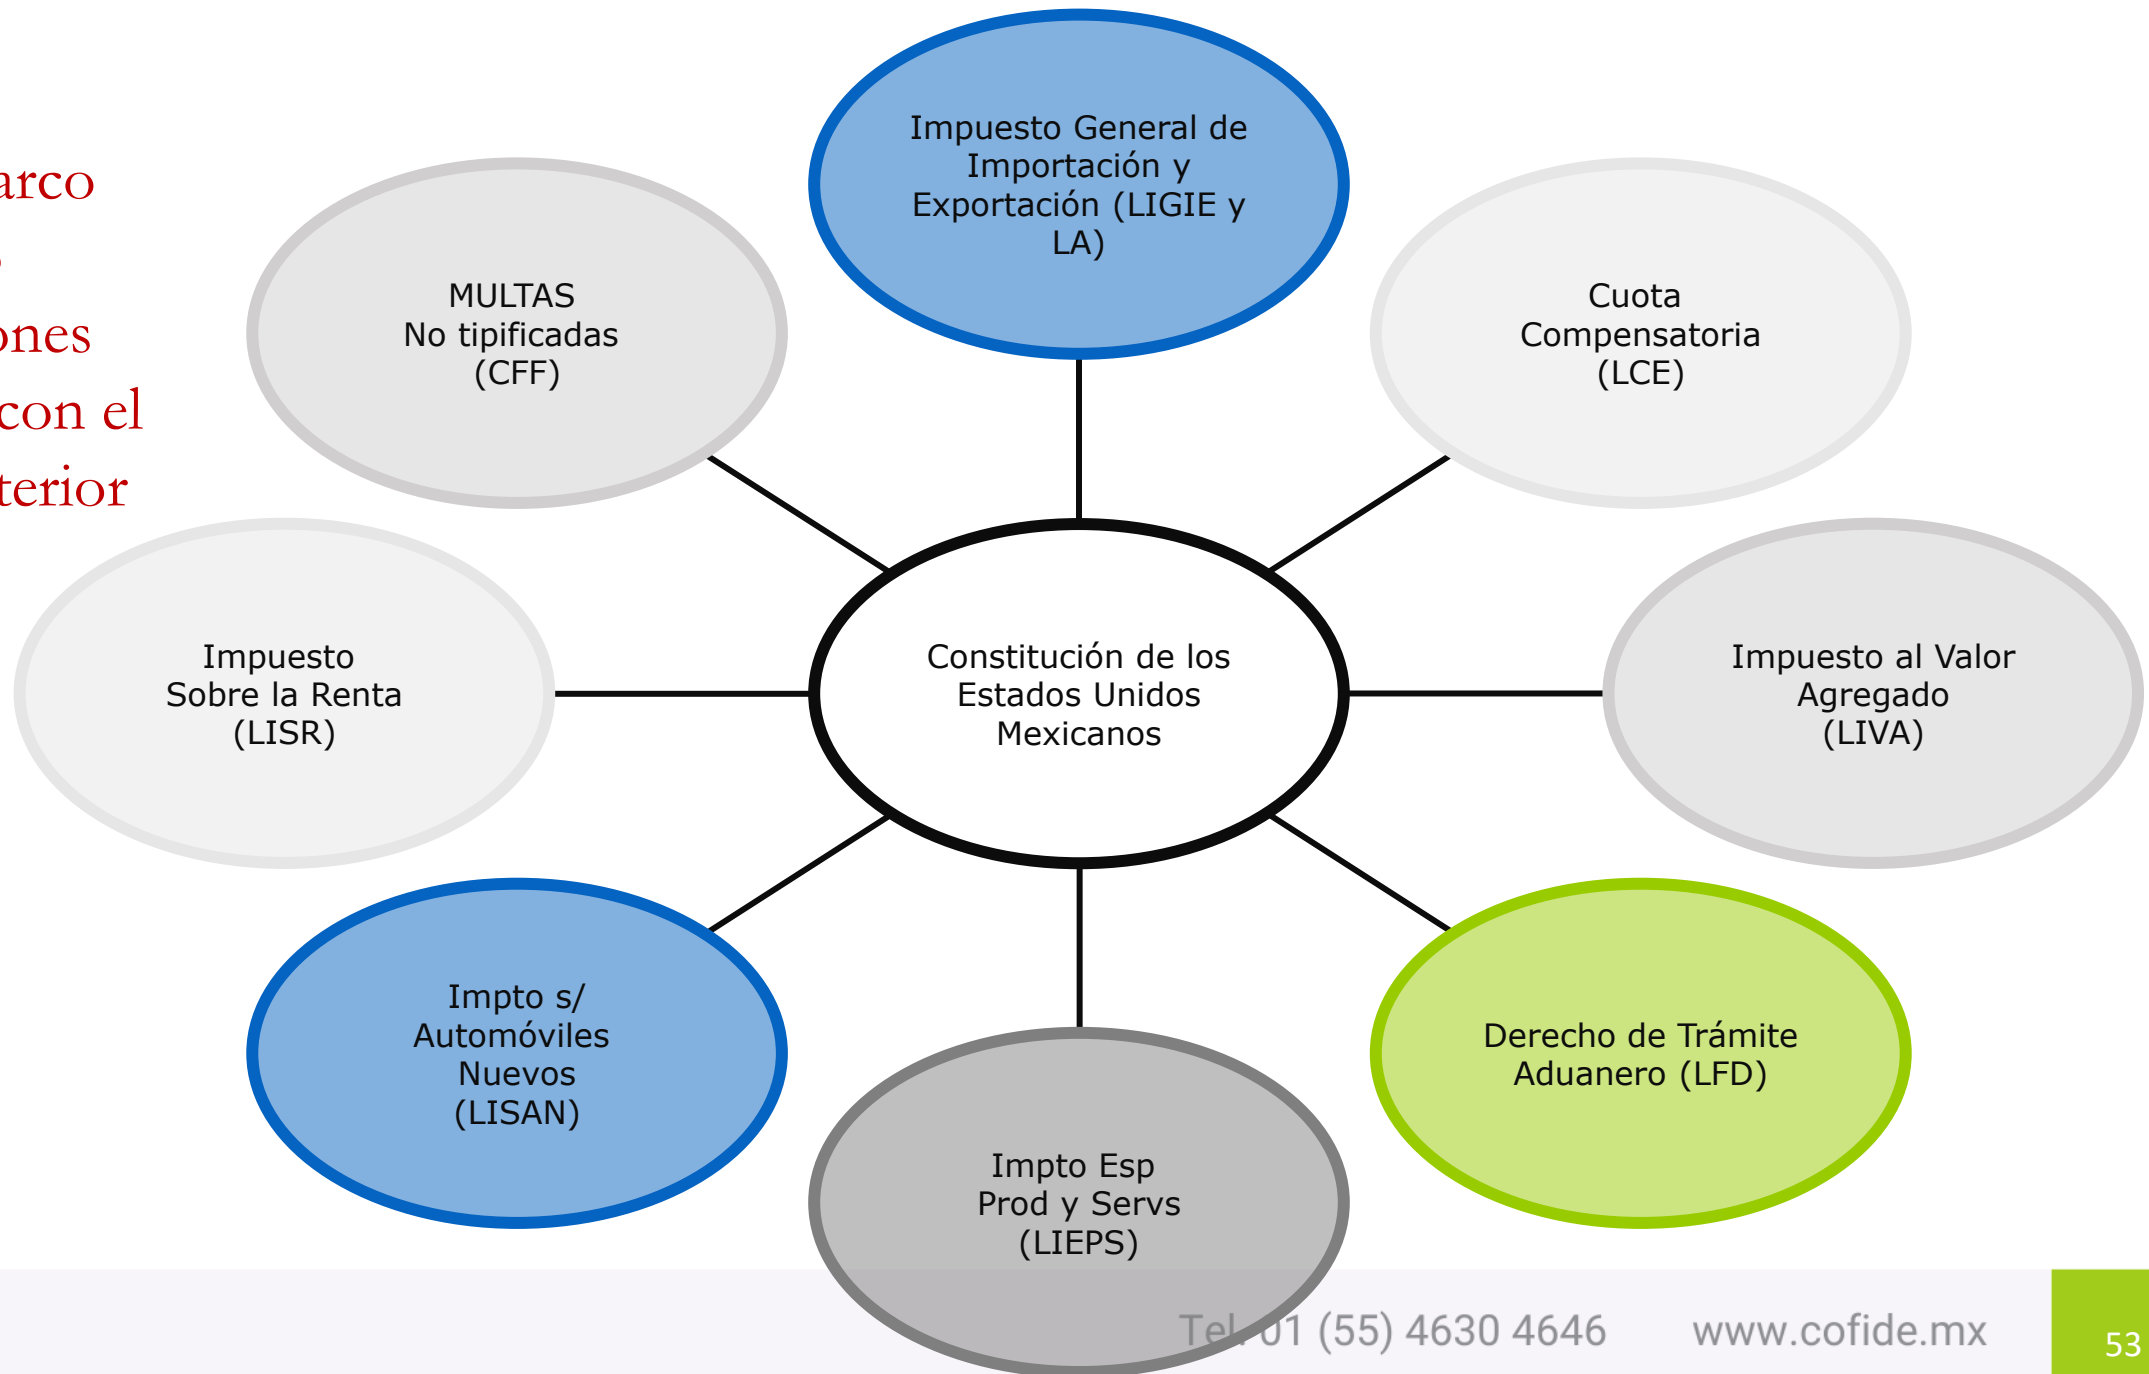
arco
ones
con el
terior

Impuesto General de Importación y Exportación (LIGIE y LA)

MULTAS
No tipificadas
(CFF)

Cuota Compensatoria
(LCE)

Impuesto Sobre la Renta
(LISR)

Constitución de los Estados Unidos Mexicanos

Impuesto al Valor Agregado
(LIVA)

Impto s/ Automóviles Nuevos
(LISAN)

Impto Esp
Prod y Servs
(LIEPS)

Derecho de Trámite Aduanero (LFD)

Tel. 01 (55) 4630 4646 www.cofide.mx

53